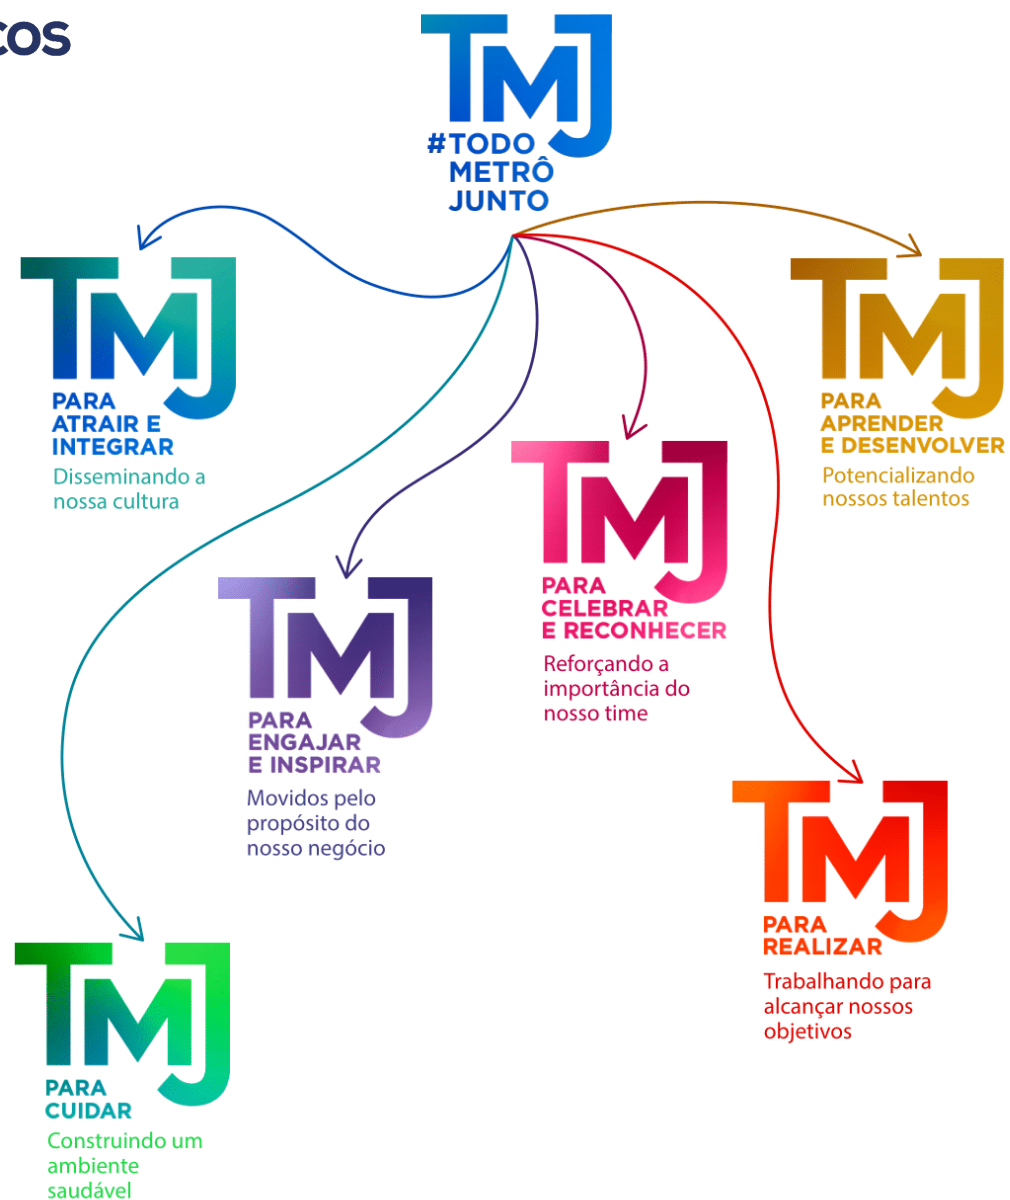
COS

TMJ
#TODO METRÔ JUNTO

TMJ
PARA ATRAIR E INTEGRAR
Disseminando a nossa cultura

TMJ
PARA APRENDER E DESENVOLVER
Potencializando nossos talentos

TMJ
PARA CELEBRAR E RECONHECER
Reforçando a importância do nosso time

TMJ
PARA ENGAJAR E INSPIRAR
Movidos pelo propósito do nosso negócio

TMJ
PARA REALIZAR
Trabalhando para alcançar nossos objetivos

TMJ
PARA CUIDAR
Construindo um ambiente saudável